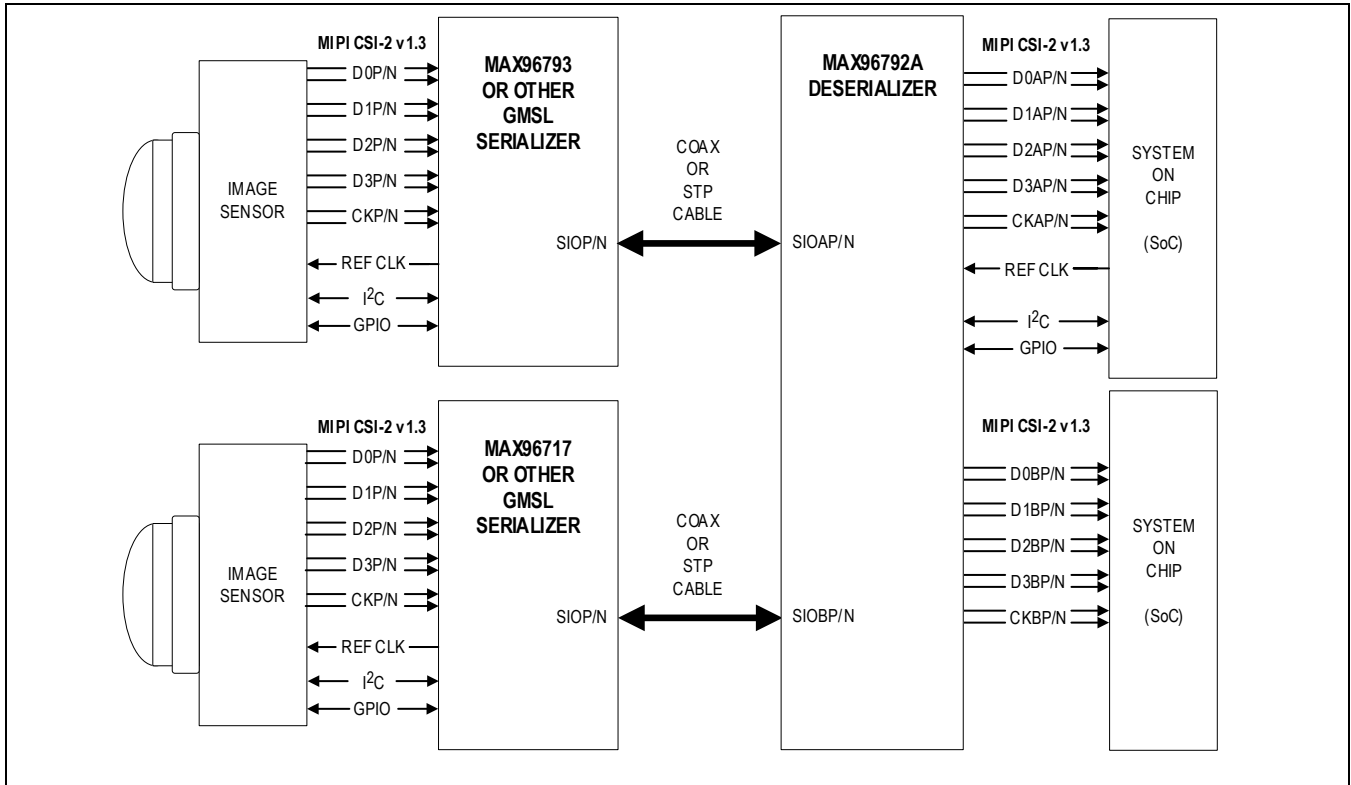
MIPI CSI-2 v1.3

IMAGE SENSOR

D0P/N
D1P/N
D2P/N
D3P/N
CKP/N
REF CLK
$I^2C$
GPIO

MAX96793 OR OTHER GMSL SERIALIZER

SIOP/N

COAX OR STP CABLE

MAX96792A DESERIALIZER

SIOAP/N

MIPI CSI-2 v1.3

D0AP/N
D1AP/N
D2AP/N
D3AP/N
CKAP/N
REF CLK
$I^2C$
GPIO

SYSTEM ON CHIP (SoC)

MIPI CSI-2 v1.3

IMAGE SENSOR

D0P/N
D1P/N
D2P/N
D3P/N
CKP/N
REF CLK
$I^2C$
GPIO

MAX96717 OR OTHER GMSL SERIALIZER

SIOP/N

COAX OR STP CABLE

SIOBP/N

MIPI CSI-2 v1.3

D0BP/N
D1BP/N
D2BP/N
D3BP/N
CKBP/N

SYSTEM ON CHIP (SoC)